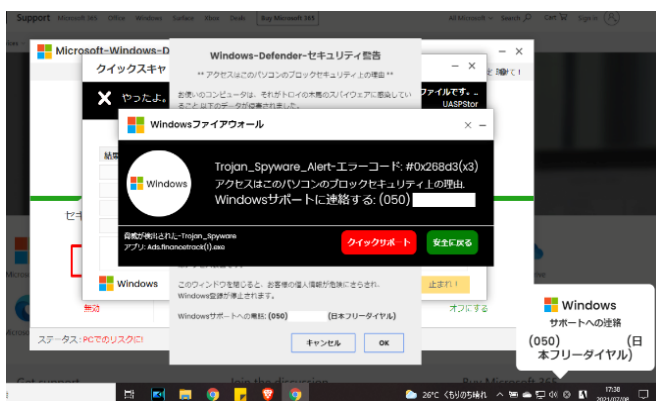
Support Microsoft 365 Office Windows Surface Xbox Deals Buy Microsoft 365 All Microsoft Search Cart Sign in

Microsoft-Windows-D

クイックスキャ

やったよ。

ファイルです。
UASPStor

Windows-Defender-セキュリティ警告

** アクセスはこのパソコンのブロックセキュリティ上の理由 **

お使いのコンピュータは、それがトロイの木馬のスパイウェアに感染していることと以下のデータが侵害されました。

Windowsファイアウォール

Windows

Trojan_Spyware_Alert-エラーコード: #0x268d3(x3)
アクセスはこのパソコンのブロックセキュリティ上の理由.
Windowsサポートに連絡する: (050)

脅威が検出された-Trojan_Spyware
アプリ: Ads.financetrack(1).exe

クイックサポート
安全に戻る

Windows

このウィンドウを閉じると、お客様の個人情報が危険にさらされ、Windows登録が停止されます。

Windowsサポートへの電話: (050) (日本フリーダイヤル)

キャンセル
OK

止まり!

無効
オフにする

ステータス: PCでのリスクに!

Windows
サポートへの連絡
(050) (日本フリーダイヤル)

26°C くもりのち晴れ
17:38
2021/07/08